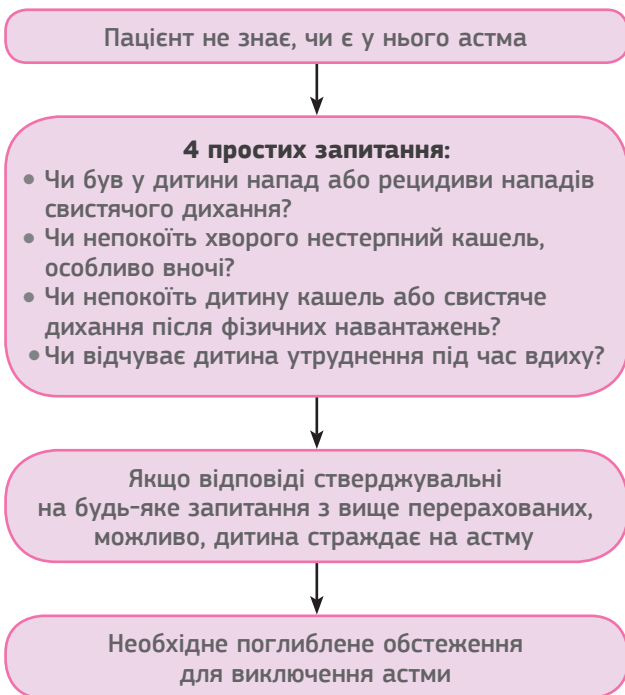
Пацієнт не знає, чи є у нього астма

**4 простих запитання:**
• Чи був у дитини напад або рецидиви нападів свистячого дихання?
• Чи непокоїть хворого нестерпний кашель, особливо вночі?
• Чи непокоїть дитину кашель або свистяче дихання після фізичних навантажень?
• Чи відчуває дитина утруднення під час вдиху?

Якщо відповіді стверджувальні на будь-яке запитання з вище перерахованих, можливо, дитина страждає на астму

Необхідне поглиблене обстеження для виключення астми